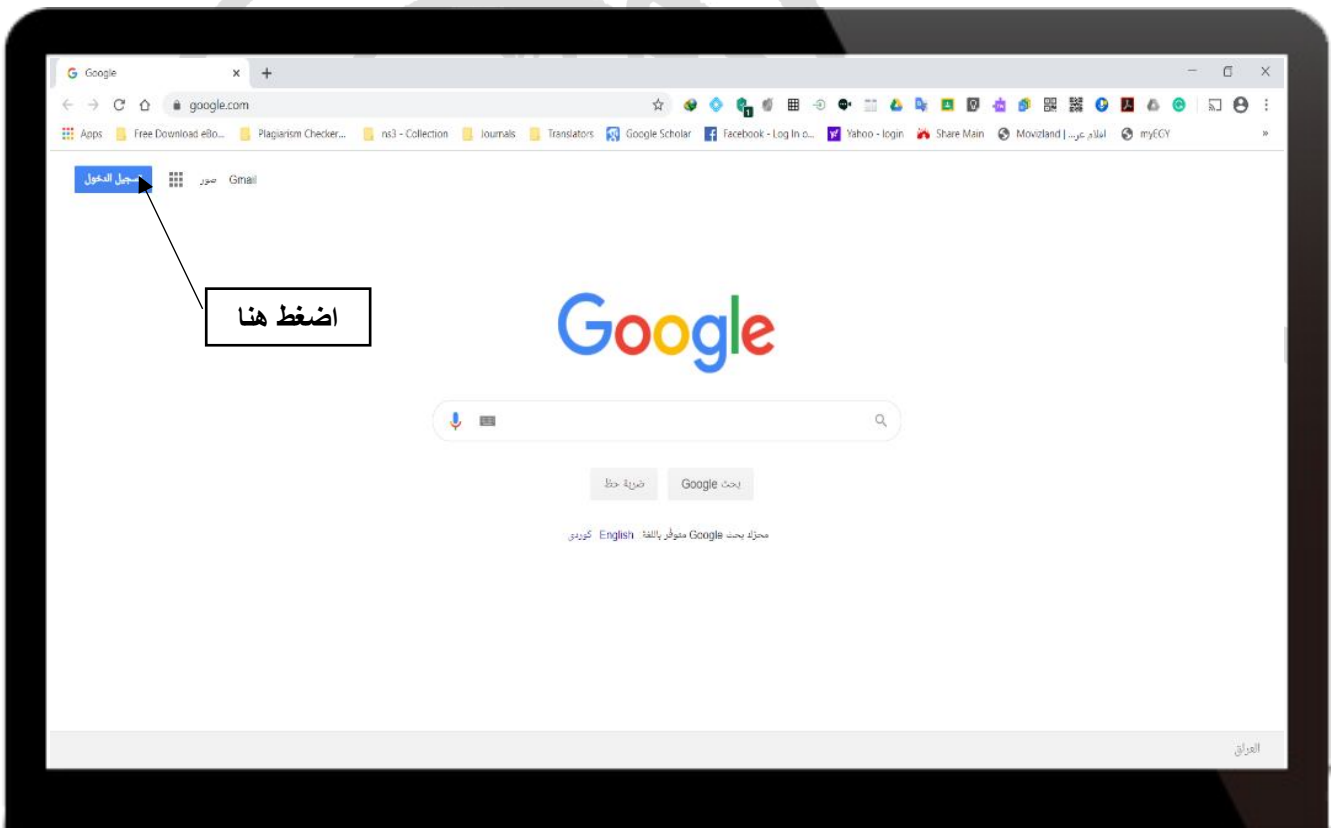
Google ×

google.com

Apps Free Download eBo... Plagiarism Checker... ns3 - Collection Journals Translators Google Scholar Facebook - Log In o... Yahoo - login Share Main Movizland | افلام عر... myEGY »

تسجيل الدخول صور Gmail

اضغط هنا

Google

بحث Google ضربة حظ

محرّك بحث Google متوفّر باللغة: English كوردی

العراق